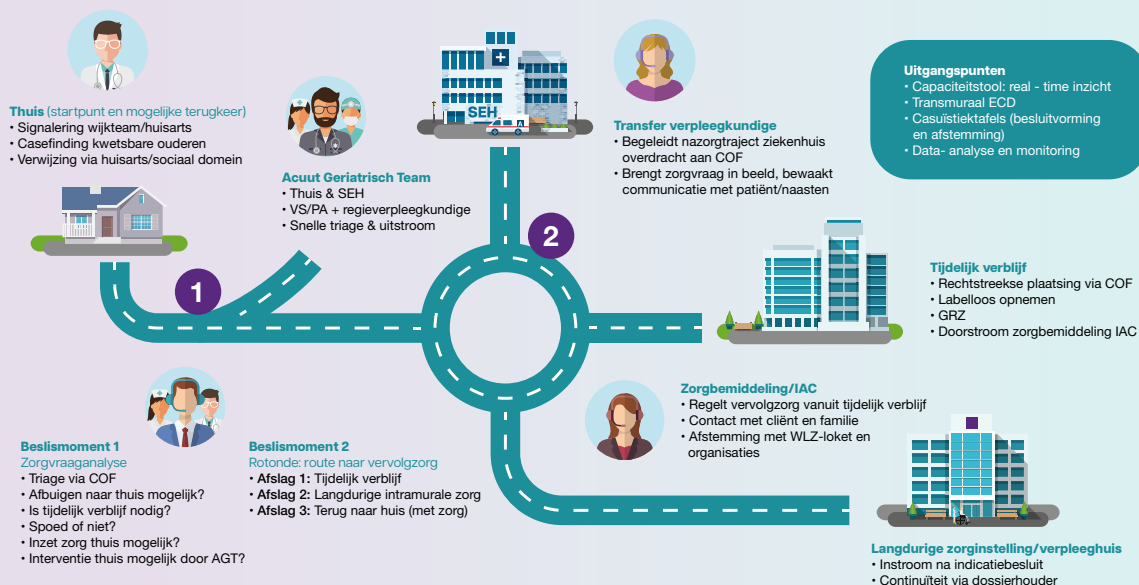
Thuis (startpunt en mogelijke terugkeer)
• Signalering wijkteam/huisarts
• Casefinding kwetsbare ouderen
• Verwijzing via huisarts/sociaal domein

Acuut Geriatrisch Team
• Thuis & SEH
• VS/PA + regieverpleegkundige
• Snelle triage & uitstroom

SEH

Transfer verpleegkundige
• Begeleidt nazorgtraject ziekenhuis overdracht aan COF
• Brengt zorgvraag in beeld, bewaakt communicatie met patiënt/naasten

Uitgangspunten
• Capaciteitstool: real - time inzicht
• Transmuraal ECD
• Casuïstiektafels (besluitvorming en afstemming)
• Data- analyse en monitoring

1

2

Tijdelijk verblijf
• Rechtstreekse plaatsing via COF
• Labelloos opnemen
• GRZ
• Doorstroom zorgbemiddeling IAC

Zorgbemiddeling/IAC
• Regelt vervolgzorg vanuit tijdelijk verblijf
• Contact met cliënt en familie
• Afstemming met WLZ-loket en organisaties

Beslismoment 1
Zorgvraaganalyse
• Triage via COF
• Afbuigen naar thuis mogelijk?
• Is tijdelijk verblijf nodig?
• Spoed of niet?
• Inzet zorg thuis mogelijk?
• Interventie thuis mogelijk door AGT?

Beslismoment 2
Rotonde: route naar vervolgzorg
• Afslag 1: Tijdelijk verblijf
• Afslag 2: Langdurige intramurale zorg
• Afslag 3: Terug naar huis (met zorg)

Langdurige zorginstelling/verpleeghuis
• Instroom na indicatiebesluit
• Continuïteit via dossierhouder